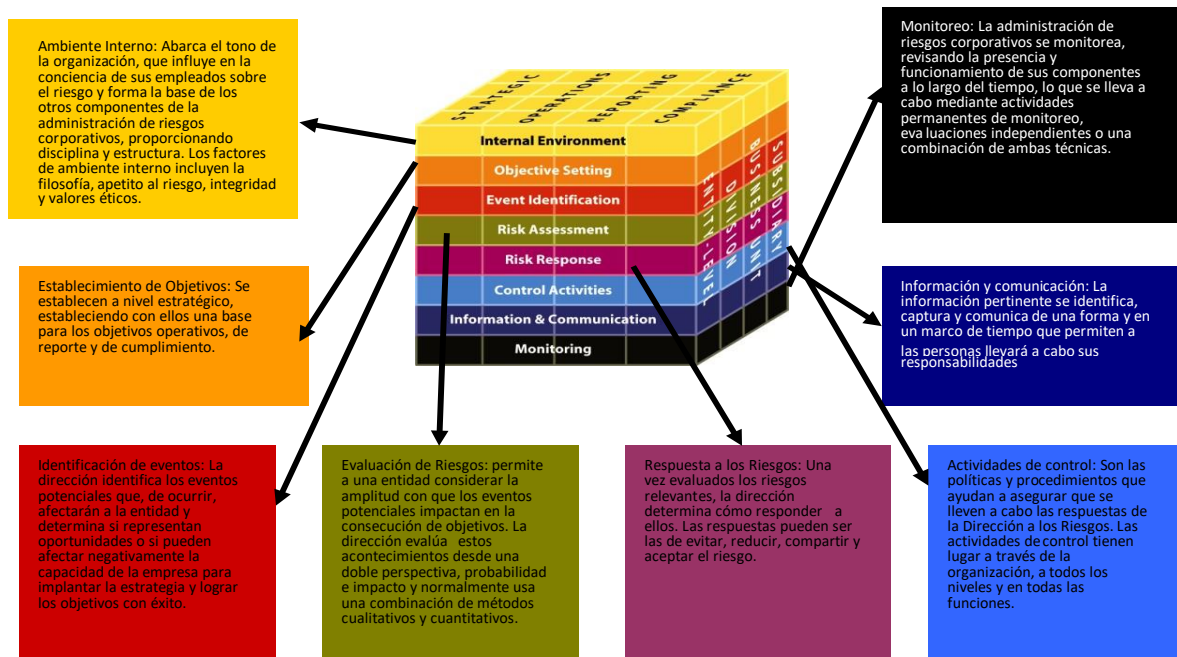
Ambiente Interno: Abarca el tono de la organización, que influye en la conciencia de sus empleados sobre el riesgo y forma la base de los otros componentes de la administración de riesgos corporativos, proporcionando disciplina y estructura. Los factores de ambiente interno incluyen la filosofía, apetito al riesgo, integridad y valores éticos.

STRATEGIC
OPERATIONS
REPORTING
COMPLIANCE

Internal Environment
Objective Setting
Event Identification
Risk Assessment
Risk Response
Control Activities
Information & Communication
Monitoring

ENTITY-LEVEL
DIVISION
BUSINESS UNIT
SUBSIDIARY

Monitoreo: La administración de riesgos corporativos se monitorea, revisando la presencia y funcionamiento de sus componentes a lo largo del tiempo, lo que se lleva a cabo mediante actividades permanentes de monitoreo, eva luaciones independientes o una combinación de ambas técnicas.

Establecimiento de Objetivos: Se establecen a nivel estratégico, estableciendo con ellos una base para los objetivos operativos, de reporte y de cumplimiento.

Información y comunicación: La información pertinente se identifica, captura y comunica de una forma y en un marco de tiempo que permiten a las personas llevará a cabo sus responsabilidades

Identificación de eventos: La dirección identifica los eventos potenciales que, de ocurrir, afectarán a la entidad y determina si representan oportunidades o si pueden afectar negativamente la capacidad de la empresa para implantar la estrategia y lograr los objetivos con éxito.

Evaluación de Riesgos: permite a una entidad considerar la amplitud con que los eventos potenciales impactan en la consecución de objetivos. La dirección evalúa estos acontecimientos desde una doble perspectiva, probabilidad e impacto y normalmente usa una combinación de métodos cualitativos y cuantitativos.

Respuesta a los Riesgos: Una vez evaluados los riesgos relevantes, la dirección determina cómo responder a ellos. Las respuestas pueden ser las de evitar, reducir, compartir y aceptar el riesgo.

Actividades de control: Son las políticas y procedimientos que ayudan a asegurar que se lleven a cabo las respuestas de la Dirección a los Riesgos. Las actividades de control tienen lugar a través de la organización, a todos los niveles y en todas las funciones.